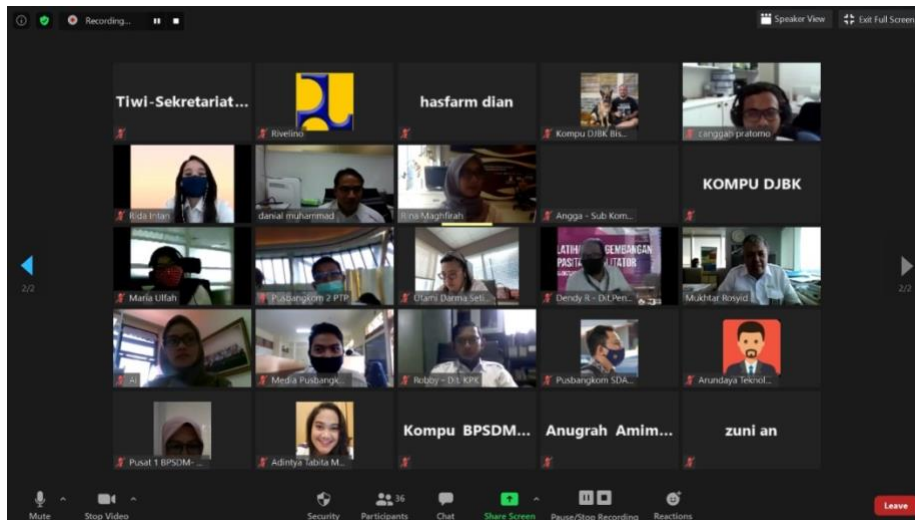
Recording...

Speaker View

Exit Full Screen

Tiwi-Sekretariat...

Rivelino

hasfarm dian

Kompu DJBK Bis...

canggah pratomo

Rida Intan

danial muhammad

Rina Maghfirah

Angga - Sub Kom...

KOMPU DJBK

Maria Ulfah

Pusbangkom 2 PTP

Olami Darma Seti...

LATIH PENGEMBANGAN PASITAS FASILITATOR

Dendy R - Dit.Pen...

Mukhtar Rosyid

AI

Media Pusbangk...

Robby - Dit. KPK

Pusbangkom SDA...

Arundaya Teknol...

Pusat 1 BPSDM-...

Adintya Tabita M...

Kompu BPSDM...

Anugrah Amim...

zuni an

2/2

2/2

Mute

Stop Video

Security

36

Participants

Chat

Share Screen

Pause/Stop Recording

Reactions

Leave